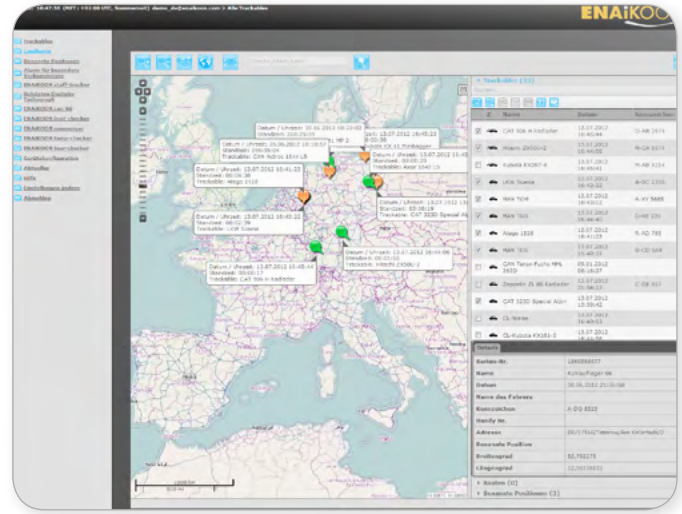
ENAiKOO

Trackables
Landkarte

Datum / Uhrzeit: 13.07.2012 16:43:22
Standzeit: 00:00:17
Trackable: CAT 906 H Radlader

Datum / Uhrzeit: 13.07.2012 16:41:22
Standzeit: 00:04:39
Trackable: Atego 1318

Datum / Uhrzeit: 13.07.2012 16:43:22
Standzeit: 00:02:39
Trackable: LKW Scania

Datum / Uhrzeit: 13.07.2012 16:44:22
Standzeit: 00:03:20
Trackable: CAT 3030 Special Alon

Trackables (11)

| | Name | Datum |
|---|---|---|
| | CAT 906 H Radlader | 13.07.2012 16:40:44 |
| | Hitachi ZX500-2 | 13.07.2012 16:44:02 |
| | Kubota KX057-4 | 13.07.2012 16:40:41 |
| | LKW Scania | 13.07.2012 16:42:22 |
| | MAN TGM | 13.07.2012 16:43:12 |
| | MAN TGS | 13.07.2012 16:40:47 |
| | Atego 1818 | 13.07.2012 16:41:22 |
| | MAN TGS | 13.07.2012 16:40:33 |
| | CAT 3030 Special Alon | 13.07.2012 16:42:44 |
| | CL-Kubota KX161-3 | 13.07.2012 16:40:53 |

Details

| | |
|---|---|
| Name | |
| Datum | 06.06.2012 |
| Kennzeichen | |
| Adresse | |
| Breitengrad | 52.792275 |
| Längengrad | 12.0419853 |

Routen (0)
Bekannte Positionen (3)